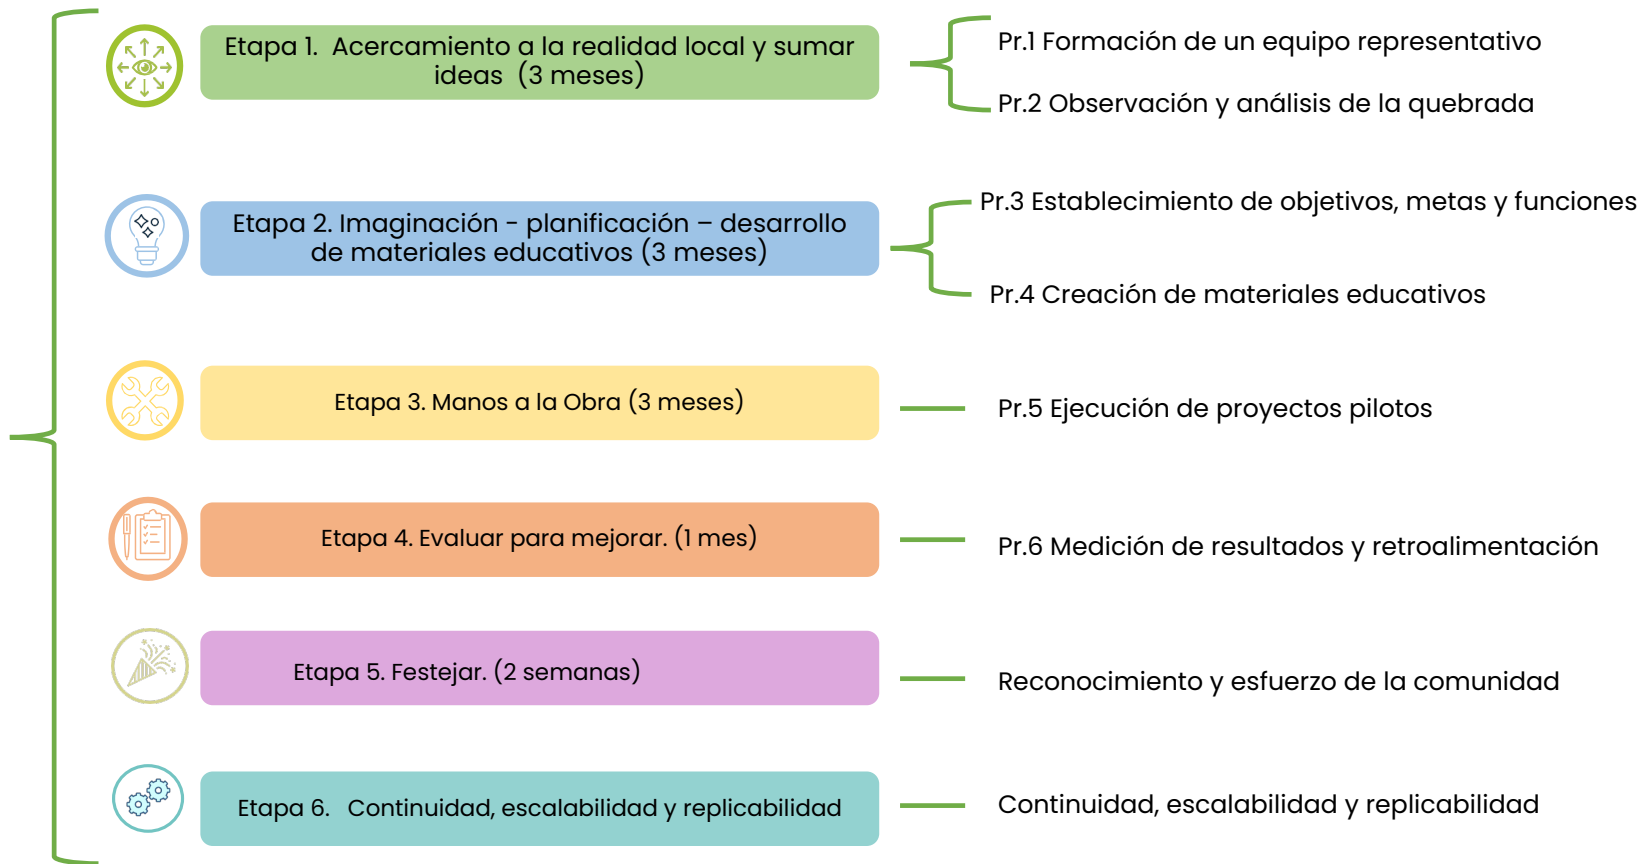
Etapa 1. Acercamiento a la realidad local y sumar ideas (3 meses)

Pr.1 Formación de un equipo representativo

Pr.2 Observación y análisis de la quebrada

Etapa 2. Imaginación - planificación – desarrollo de materiales educativos (3 meses)

Pr.3 Establecimiento de objetivos, metas y funciones

Pr.4 Creación de materiales educativos

Etapa 3. Manos a la Obra (3 meses)

Pr.5 Ejecución de proyectos pilotos

Etapa 4. Evaluar para mejorar. (1 mes)

Pr.6 Medición de resultados y retroalimentación

Etapa 5. Festejar. (2 semanas)

Reconocimiento y esfuerzo de la comunidad

Etapa 6. Continuidad, escalabilidad y replicabilidad

Continuidad, escalabilidad y replicabilidad